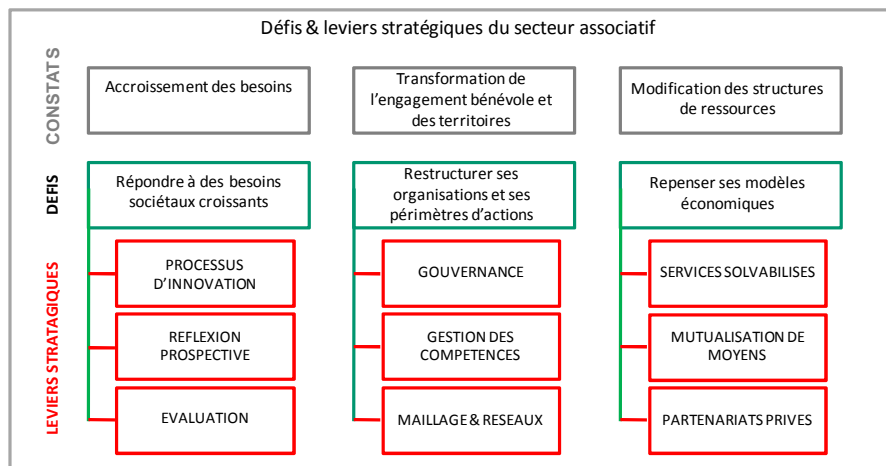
Défis & leviers stratégiques du secteur associatif

CONSTATS

Accroissement des besoins

Transformation de l'engagement bénévole et des territoires

Modification des structures de ressources

DEFIS

Répondre à des besoins sociétaux croissants

Restructurer ses organisations et ses périmètres d'actions

Repenser ses modèles économiques

LEVIERS STRATEGIQUES

PROCESSUS D'INNOVATION

REFLEXION PROSPECTIVE

EVALUATION

GOUVERNANCE

GESTION DES COMPETENCES

MAILLAGE & RESEAUX

SERVICES SOLVABILISES

MUTUALISATION DE MOYENS

PARTENARIATS PRIVES